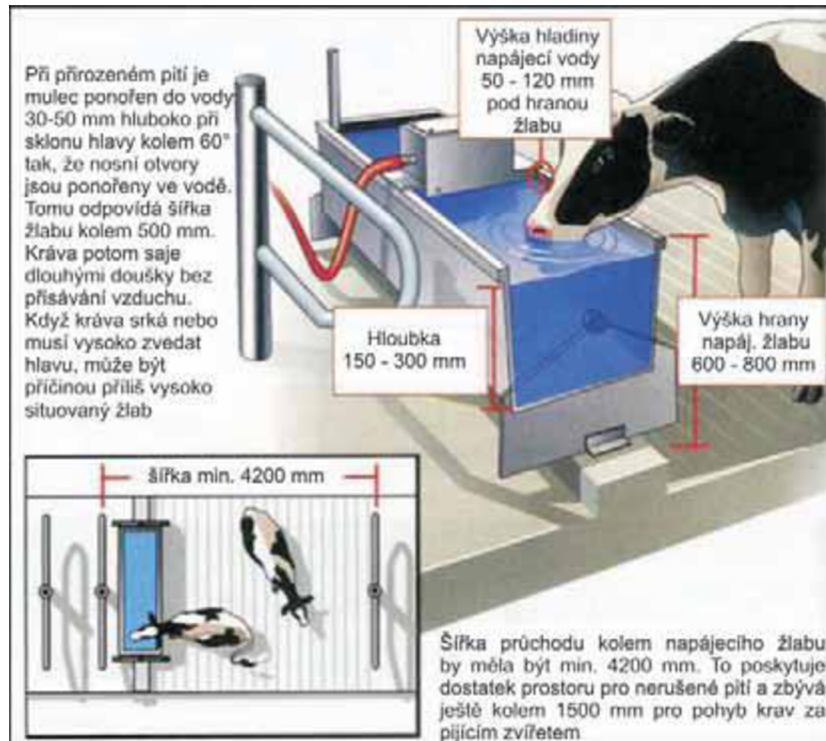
Při přirozeném pití je mulec ponořen do vody 30-50 mm hluboko při sklonu hlavy kolem 60° tak, že nosní otvory jsou ponořeny ve vodě. Tomu odpovídá šířka žlabu kolem 500 mm. Kráva potom saje dlouhými doušky bez přisávání vzduchu. Když kráva srká nebo musí vysoko zvedat hlavu, může být příčinou příliš vysoko situovaný žlab

Výška hladiny napájecí vody 50 - 120 mm pod hranou žlabu

Hloubka 150 - 300 mm

Výška hrany napáj. žlabu 600 - 800 mm

šířka min. 4200 mm

Šířka průchodu kolem napájecího žlabu by měla být min. 4200 mm. To poskytuje dostatek prostoru pro nerušené pití a zbývá ještě kolem 1500 mm pro pohyb krav za pijícím zvířetem